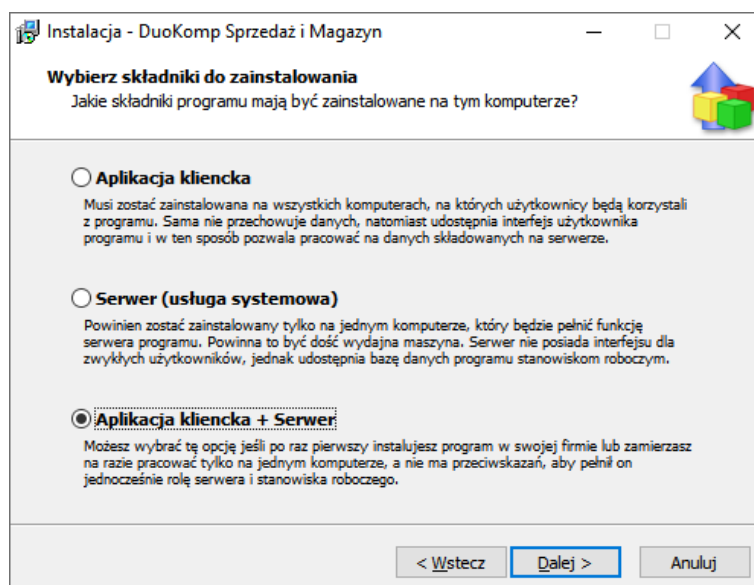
Instalacja - DuoKomp Sprzedaż i Magazyn

Wybierz składniki do zainstalowania
Jakie składniki programu mają być zainstalowane na tym komputerze?

Aplikacja kliencka
Musi zostać zainstalowana na wszystkich komputerach, na których użytkownicy będą korzystali z programu. Sama nie przechowuje danych, natomiast udostępnia interfejs użytkownika programu i w ten sposób pozwala pracować na danych składowanych na serwerze.

Serwer (usługa systemowa)
Powinien zostać zainstalowany tylko na jednym komputerze, który będzie pełnić funkcję serwera programu. Powinna to być dość wydajna maszyna. Serwer nie posiada interfejsu dla zwykłych użytkowników, jednak udostępnia bazę danych programu stanowiskom roboczym.

Aplikacja kliencka + Serwer
Możesz wybrać tę opcję jeśli po raz pierwszy instalujesz program w swojej firmie lub zamierzasz na razie pracować tylko na jednym komputerze, a nie ma przeciwskazań, aby pełnił on jednocześnie rolę serwera i stanowiska roboczego.

< Wstecz | Dalej > | Anuluj